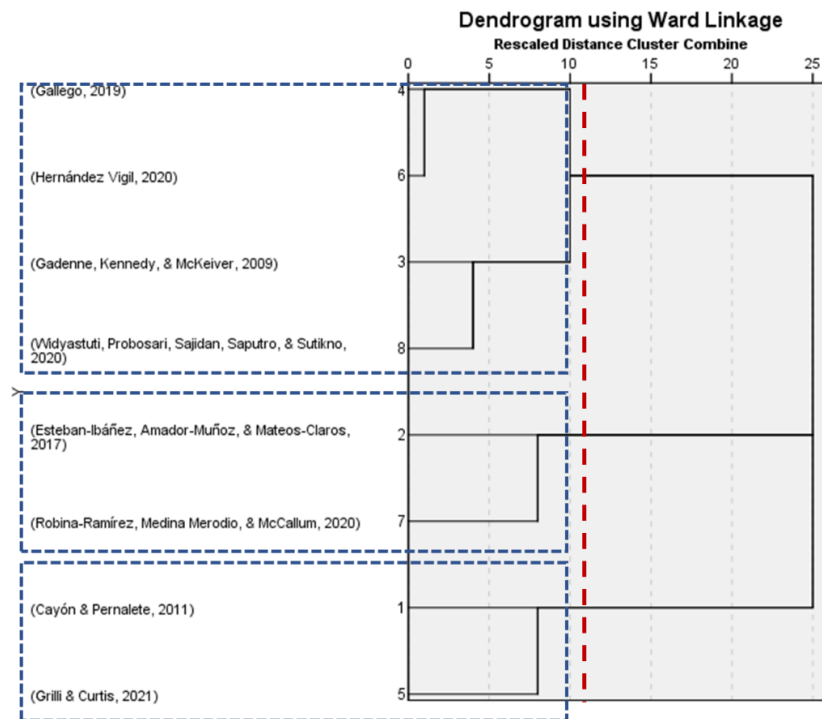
Dendrogram using Ward Linkage
Rescaled Distance Cluster Combine

0 5 10 15 20 25

(Gallego, 2019) 4
(Hernández Vigil, 2020) 6
(Gadenne, Kennedy, & McKeiver, 2009) 3
(Widyastuti, Probosari, Sajidan, Saputro, & Sutikno, 2020) 8
(Esteban-Ibáñez, Amador-Muñoz, & Mateos-Claros, 2017) 2
(Robina-Ramírez, Medina Merodio, & McCallum, 2020) 7
(Cayón & Pernalete, 2011) 1
(Grilli & Curtis, 2021) 5